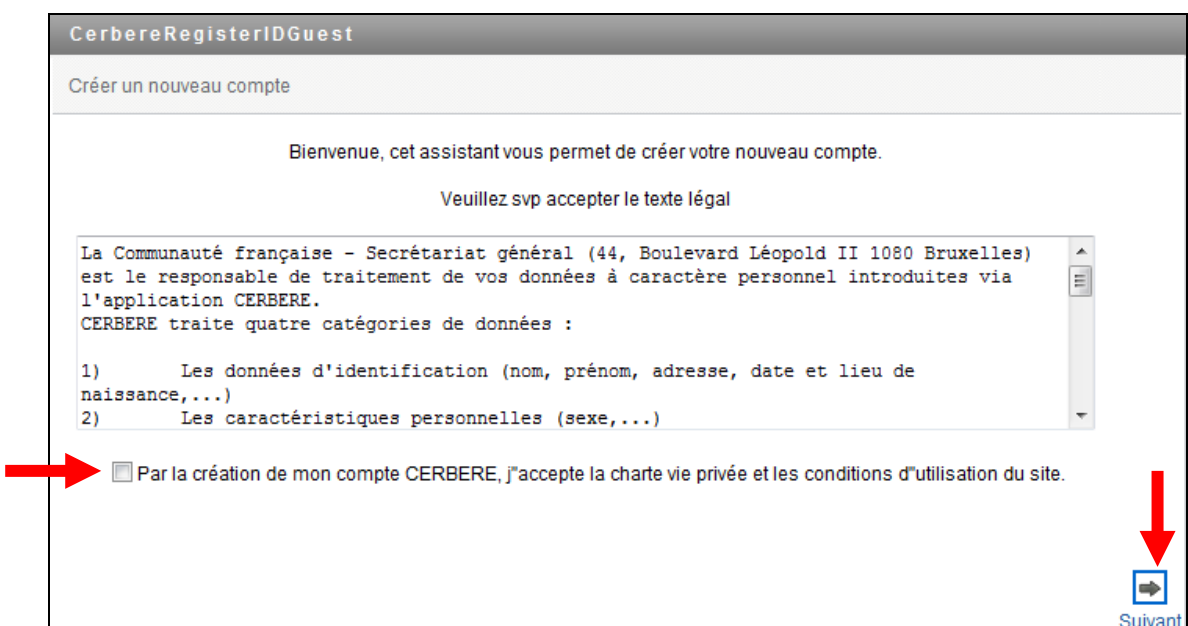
CerbereRegisterIDGuest

Créer un nouveau compte

Bienvenue, cet assistant vous permet de créer votre nouveau compte.

Veuillez svp accepter le texte légal

La Communauté française - Secrétariat général (44, Boulevard Léopold II 1080 Bruxelles) est le responsable de traitement de vos données à caractère personnel introduites via l'application CERBERE.
CERBERE traite quatre catégories de données :

1) Les données d'identification (nom, prénom, adresse, date et lieu de naissance,...)
2) Les caractéristiques personnelles (sexe,...)

Par la création de mon compte CERBERE, j''accepte la charte vie privée et les conditions d''utilisation du site.

Suivant